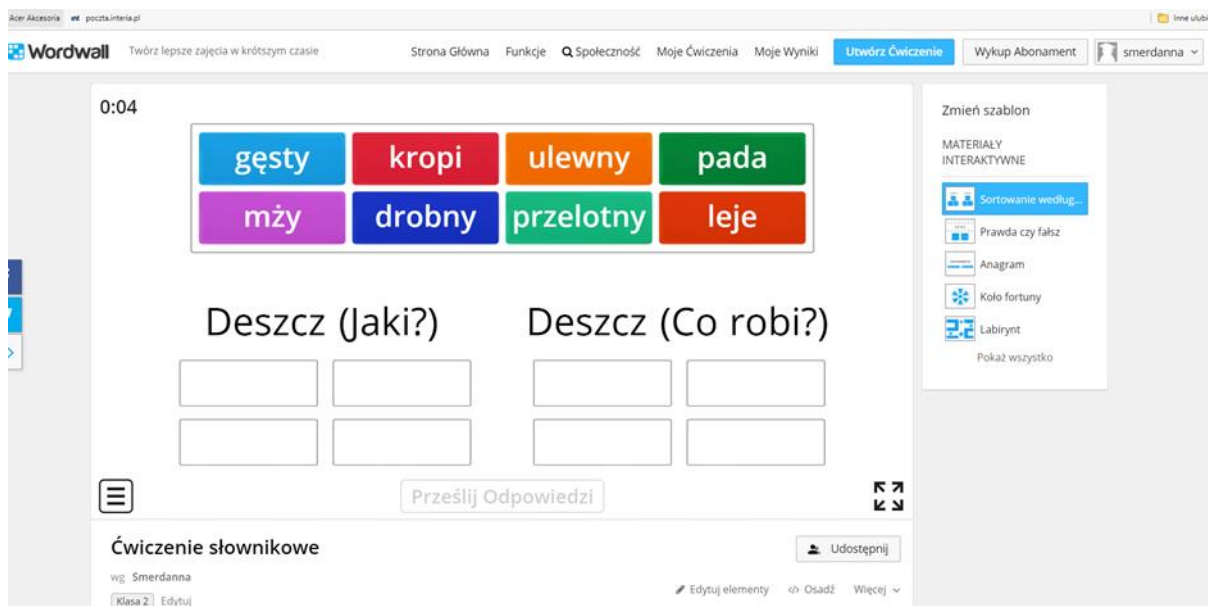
Acer Akcesoria poczta.interia.pl

Inne ulubi

Wordwall Twórz lepsze zajęcia w krótszym czasie

Strona Główna Funkcje Społeczność Moje Ćwiczenia Moje Wyniki Utwórz Ćwiczenie Wykup Abonament smerdanna

0:04

| gęsty | kropi | ulewny | pada |
|---|---|---|---|
| mży | drobny | przelotny | leje |

Deszcz (Jaki?)

Deszcz (Co robi?)

Prześlij Odpowiedzi

Zmień szablon

MATERIAŁY INTERAKTYWNE

Sortowanie według...

Prawda czy fałsz

Anagram

Koło fortuny

Labirynt

Pokaż wszystko

Ćwiczenie słownikowe

Udostępnij

wg Smerdanna

Klasa 2 Edytuj

Edytuj elementy Osadź Więcej